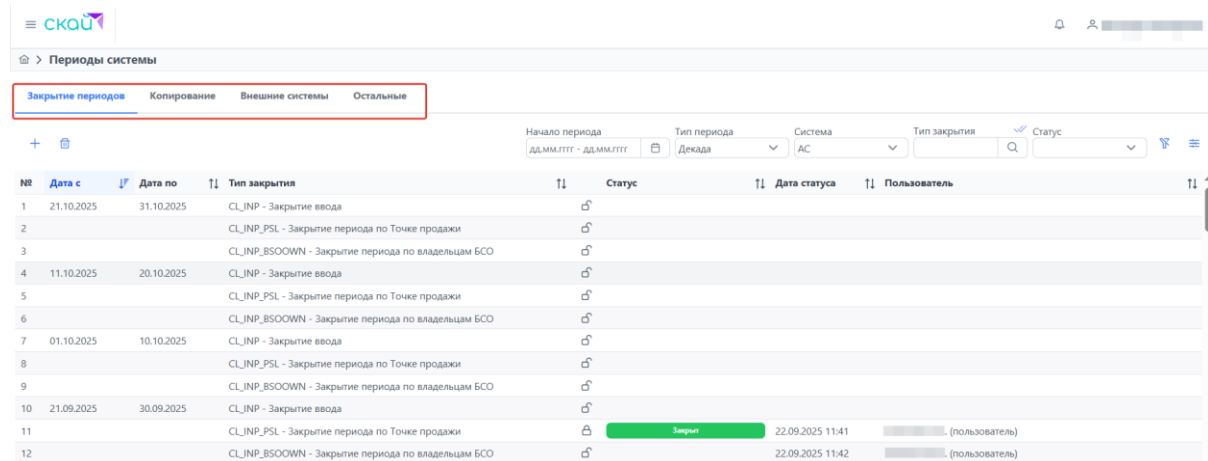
≡ скай

⌂ > Периоды системы

Закрытие периодов | Копирование | Внешние системы | Остальные

Начало периода
дд.мм.гггг - дд.мм.гггг

Тип периода
Декада

Система
АС

Тип закрытия

Статус

| № | Дата с | Дата по | Тип закрытия | | Статус | Дата статуса | Пользователь |
|---|---|---|---|---|---|---|---|
| 1 | 21.10.2025 | 31.10.2025 | CL_INP - Закрытие ввода | | | | |
| 2 | | | CL_INP_PSL - Закрытие периода по Точке продажи | | | | |
| 3 | | | CL_INP_BSOOWN - Закрытие периода по владельцам БСО | | | | |
| 4 | 11.10.2025 | 20.10.2025 | CL_INP - Закрытие ввода | | | | |
| 5 | | | CL_INP_PSL - Закрытие периода по Точке продажи | | | | |
| 6 | | | CL_INP_BSOOWN - Закрытие периода по владельцам БСО | | | | |
| 7 | 01.10.2025 | 10.10.2025 | CL_INP - Закрытие ввода | | | | |
| 8 | | | CL_INP_PSL - Закрытие периода по Точке продажи | | | | |
| 9 | | | CL_INP_BSOOWN - Закрытие периода по владельцам БСО | | | | |
| 10 | 21.09.2025 | 30.09.2025 | CL_INP - Закрытие ввода | | | | |
| 11 | | | CL_INP_PSL - Закрытие периода по Точке продажи | | Закрыт | 22.09.2025 11:41 | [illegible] (пользователь) |
| 12 | | | CL_INP_BSOOWN - Закрытие периода по владельцам БСО | | | 22.09.2025 11:42 | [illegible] (пользователь) |